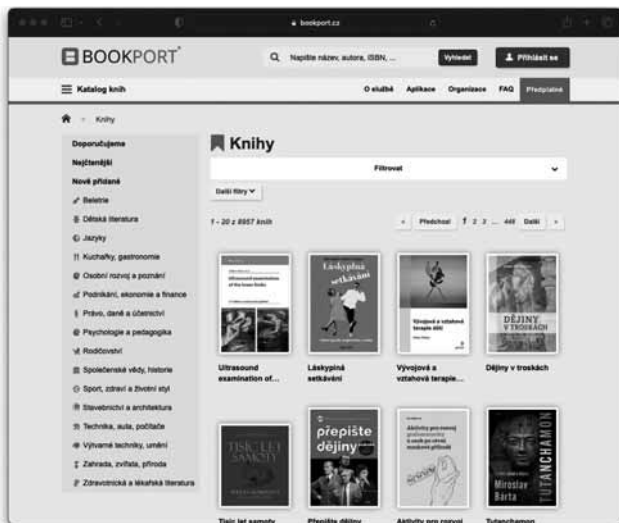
bookport.cz

BOOKPORT

Napište název, autora, ISBN, ...

Vyhledat

Přihlásit se

Katalog knih

O službě Aplikace Organizace FAQ Předplatné

Knihy

Doporučujeme
Nejčtenější
Nové přidané
Beletrie
Dětská literatura
Jazyky
Kuchařky, gastronomie
Osobní rozvoj a poznání
Podnikání, ekonomie a finance
Právo, daně a účetnictví
Psychologie a pedagogika
Rodičovství
Společenské vědy, historie
Sport, zdraví a životní styl
Stavebnictví a architektura
Technika, auta, počítače
Výtvarné techniky, umění
Zahrada, zvířata, příroda
Zdravotnická a lékařská literatura

Knihy

Filtrovat

Další filtry

1 - 20 z 8957 knih

« Předchozí 1 2 3 ... 448 Další »

Ultrasound examination of the lower limbs

Láskyplná setkávání

Vývojová a vztahová terapie dětí

DĚJINY V TROSKÁCH

Ultrasound examination of...

Láskyplná setkávání

Vývojová a vztahová terapie...

Dějiny v troskách

TISÍC LET SAMOTY

přepište dějiny

Aktivity pro rozvoj

Miroslav Bárta TUTANCHAMON

Tisíc let samoty

Přepište dějiny

Aktivity pro rozvoj

Tutanchamon